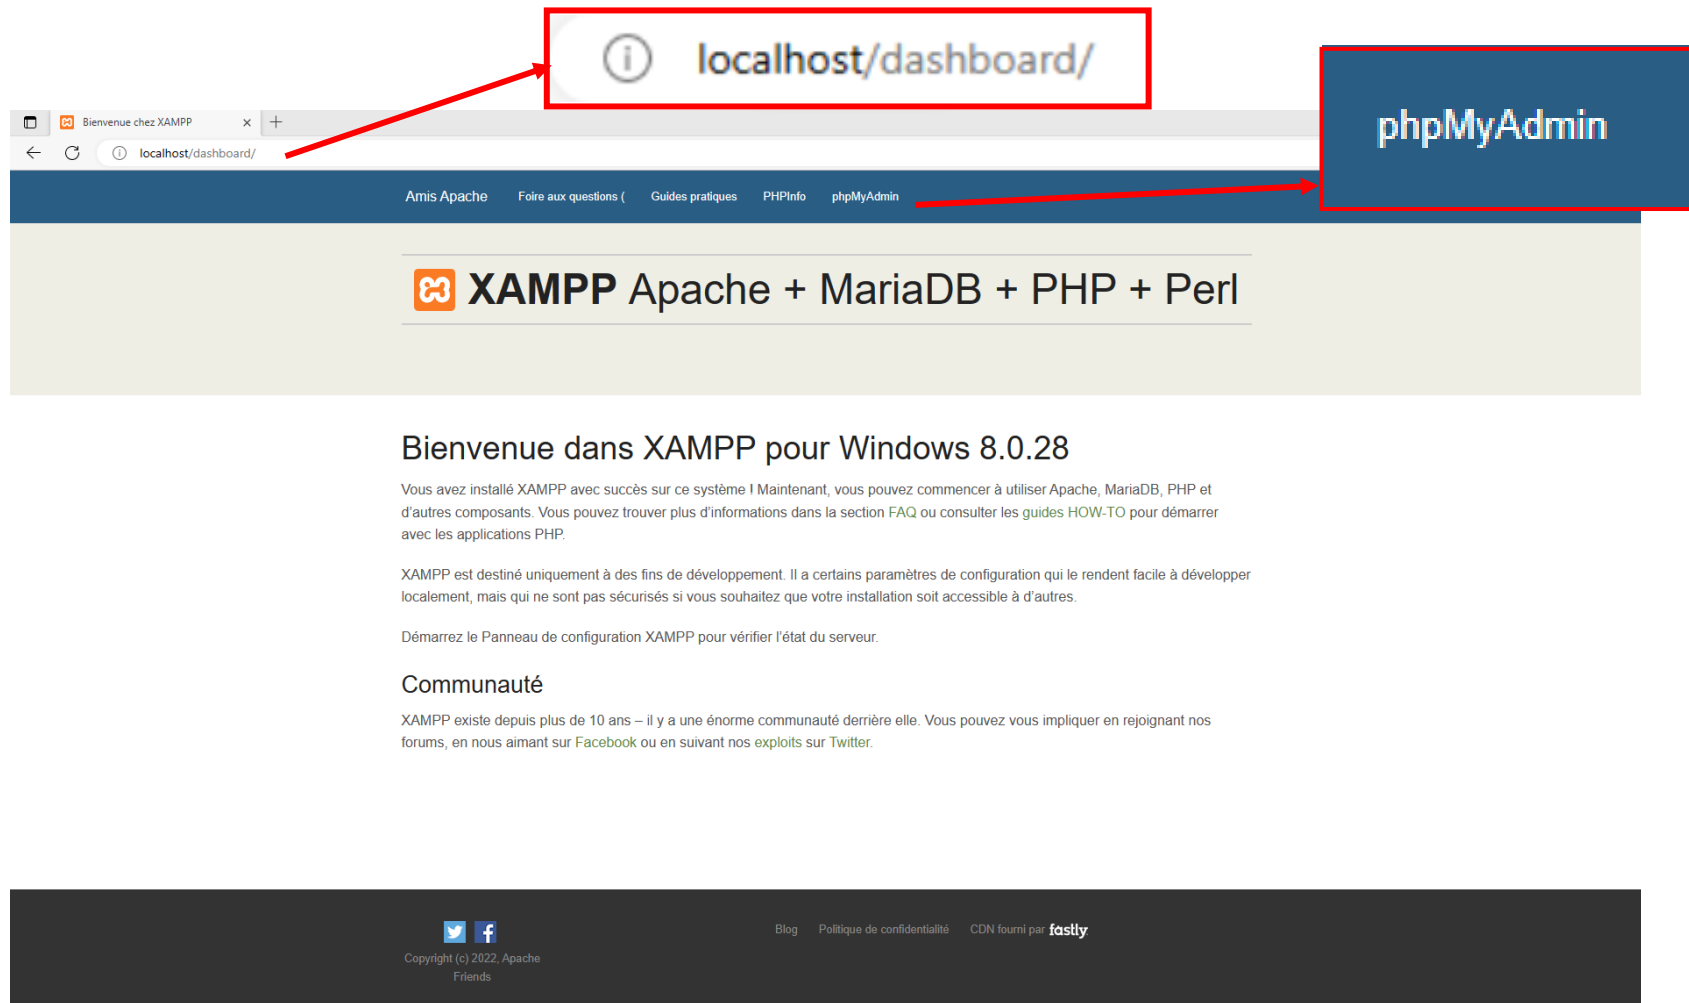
localhost/dashboard/

phpMyAdmin

Bienvenue chez XAMPP ×

localhost/dashboard/

Amis Apache Foire aux questions ( Guides pratiques PHPInfo phpMyAdmin

XAMPP Apache + MariaDB + PHP + Perl

Bienvenue dans XAMPP pour Windows 8.0.28

Vous avez installé XAMPP avec succès sur ce système ! Maintenant, vous pouvez commencer à utiliser Apache, MariaDB, PHP et d'autres composants. Vous pouvez trouver plus d'informations dans la section FAQ ou consulter les guides HOW-TO pour démarrer avec les applications PHP.

XAMPP est destiné uniquement à des fins de développement. Il a certains paramètres de configuration qui le rendent facile à développer localement, mais qui ne sont pas sécurisés si vous souhaitez que votre installation soit accessible à d'autres.

Démarrez le Panneau de configuration XAMPP pour vérifier l'état du serveur.

Communauté

XAMPP existe depuis plus de 10 ans – il y a une énorme communauté derrière elle. Vous pouvez vous impliquer en rejoignant nos forums, en nous aimant sur Facebook ou en suivant nos exploits sur Twitter.

Copyright (c) 2022, Apache Friends

Blog Politique de confidentialité CDN fourni par fastly